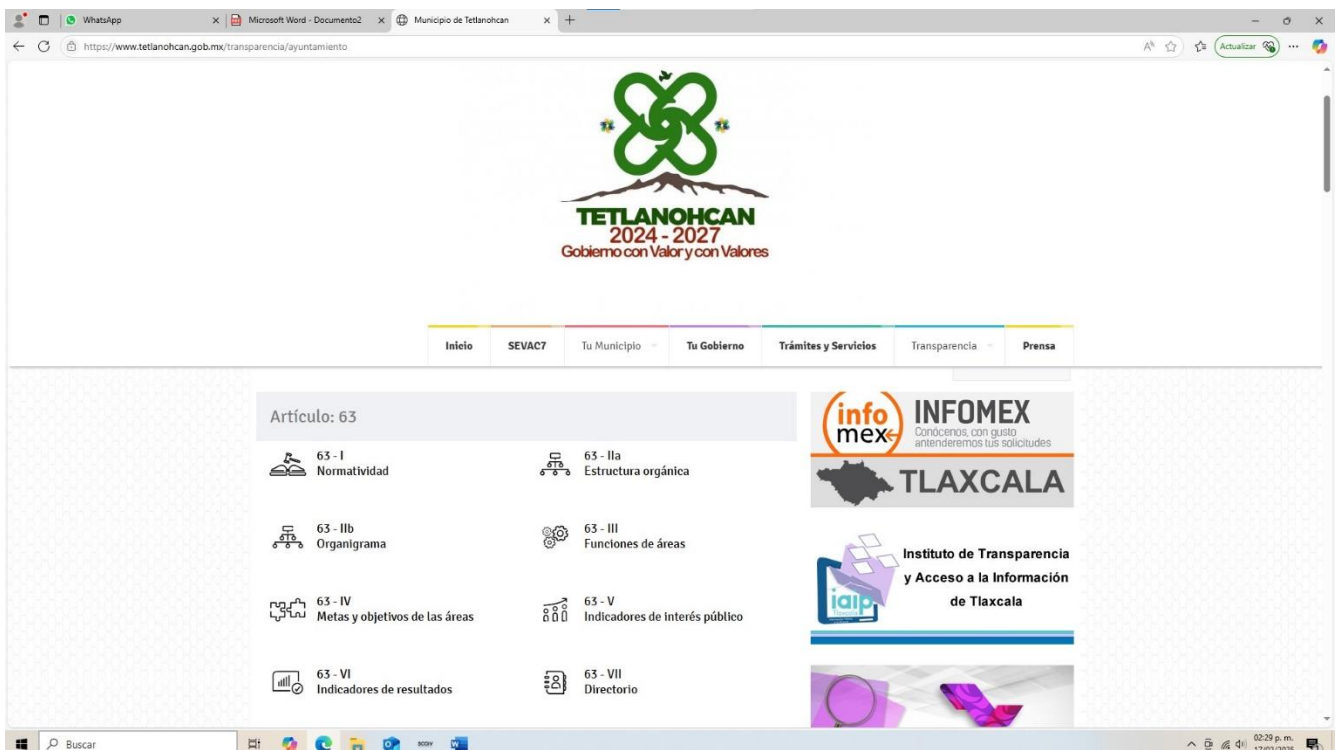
WhatsApp
Microsoft Word - Documento2
Municipio de Tetlanohcan
https://www.tetlanohcan.gob.mx/transparencia/ayuntamiento
Actualizar

TETLANOHCAN
2024 - 2027
Gobierno con Valor y con Valores

Inicio
SEVAC7
Tu Municipio
Tu Gobierno
Trámites y Servicios
Transparencia
Prensa

Artículo: 63

63 - I
Normatividad

63 - IIa
Estructura orgánica

63 - IIb
Organigrama

63 - III
Funciones de áreas

63 - IV
Metas y objetivos de las áreas

63 - V
Indicadores de interés público

63 - VI
Indicadores de resultados

63 - VII
Directorio

info mex
INFOMEX
Conócenos, con gusto antenderemos tus solicitudes
TLAXCALA

iaip
Instituto de Transparencia y Acceso a la Información de Tlaxcala

Buscar
02:29 p. m.
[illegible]